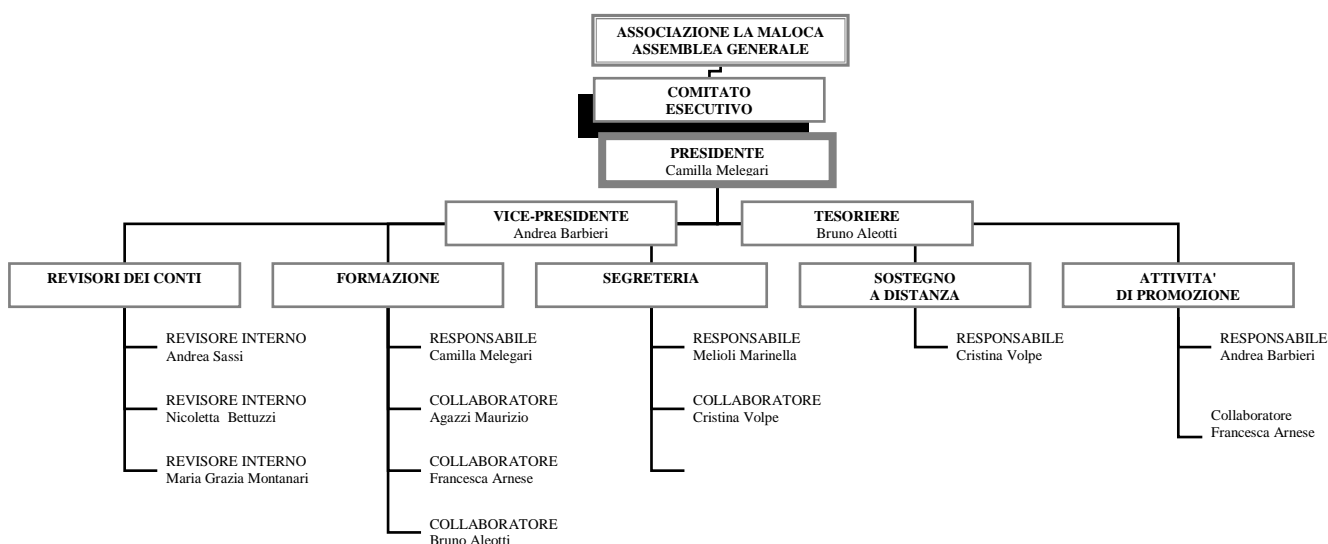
ASSOCIAZIONE LA MALOCA
ASSEMBLEA GENERALE

COMITATO
ESECUTIVO

PRESIDENTE
Camilla Melegari

VICE-PRESIDENTE
Andrea Barbieri

TESORIERE
Bruno Aleotti

REVISORI DEI CONTI

REVISORE INTERNO
Andrea Sassi

REVISORE INTERNO
Nicoletta Bettuzzi

REVISORE INTERNO
Maria Grazia Montanari

FORMAZIONE

RESPONSABILE
Camilla Melegari

COLLABORATORE
Agazzi Maurizio

COLLABORATORE
Francesca Arnese

COLLABORATORE
Bruno Aleotti

SEGRETERIA

RESPONSABILE
Melioli Marinella

COLLABORATORE
Cristina Volpe

SOSTEGNO
A DISTANZA

RESPONSABILE
Cristina Volpe

ATTIVITA'
DI PROMOZIONE

RESPONSABILE
Andrea Barbieri

Collaboratore
Francesca Arnese